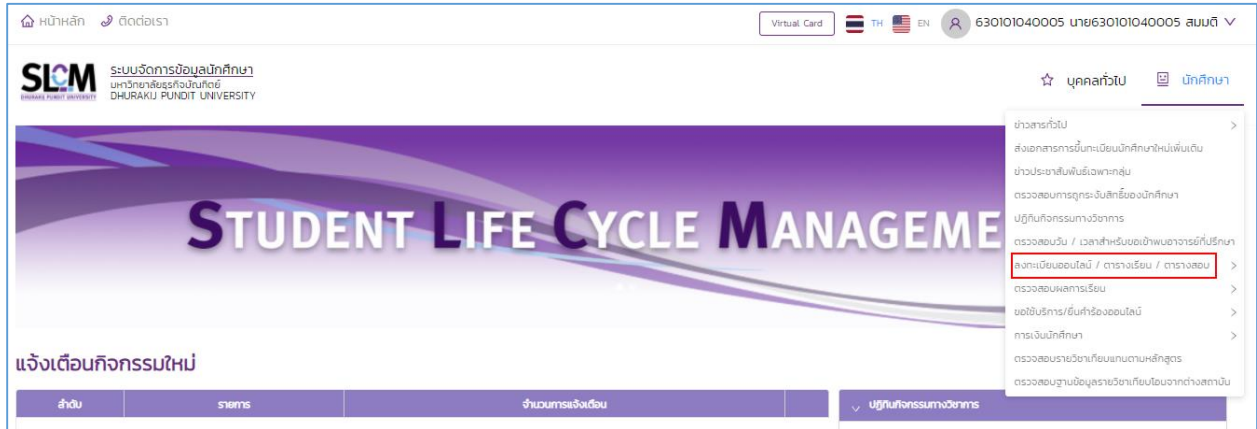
หน้าหลัก ติดต่อเรา

Virtual Card TH EN 630101040005 นาย630101040005 สมมติ

SLCM ระบบจัดการข้อมูลนักศึกษา มหาวิทยาลัยธุรกิจบัณฑิตย์ DHURAKIJ PUNDIT UNIVERSITY

บุคคลทั่วไป นักศึกษา

STUDENT LIFE CYCLE MANAGEME

ข่าวสารทั่วไป
ส่งเอกสารการขึ้นทะเบียนนักศึกษาใหม่เพิ่มเติม
ข่าวประชาสัมพันธ์เฉพาะกลุ่ม
ตรวจสอบการถูกระงับสิทธิ์ของนักศึกษา
ปฏิทินกิจกรรมทางวิชาการ
ตรวจสอบวัน / เวลาสำหรับขอเข้าพบอาจารย์ที่ปรึกษา
ลงทะเบียนออนไลน์ / ตารางเรียน / ตารางสอบ
ตรวจสอบผลการเรียน
ขอใช้บริการ/ยื่นคำร้องออนไลน์
การเงินนักศึกษา
ตรวจสอบรายวิชาเทียบแทนตามหลักสูตร
ตรวจสอบฐานข้อมูลรายวิชาเทียบโอนจากต่างสถาบัน

แจ้งเตือนกิจกรรมใหม่

| ลำดับ | รายการ | จำนวนการแจ้งเตือน |
|---|---|---|

ปฏิทินกิจกรรมทางวิชาการ